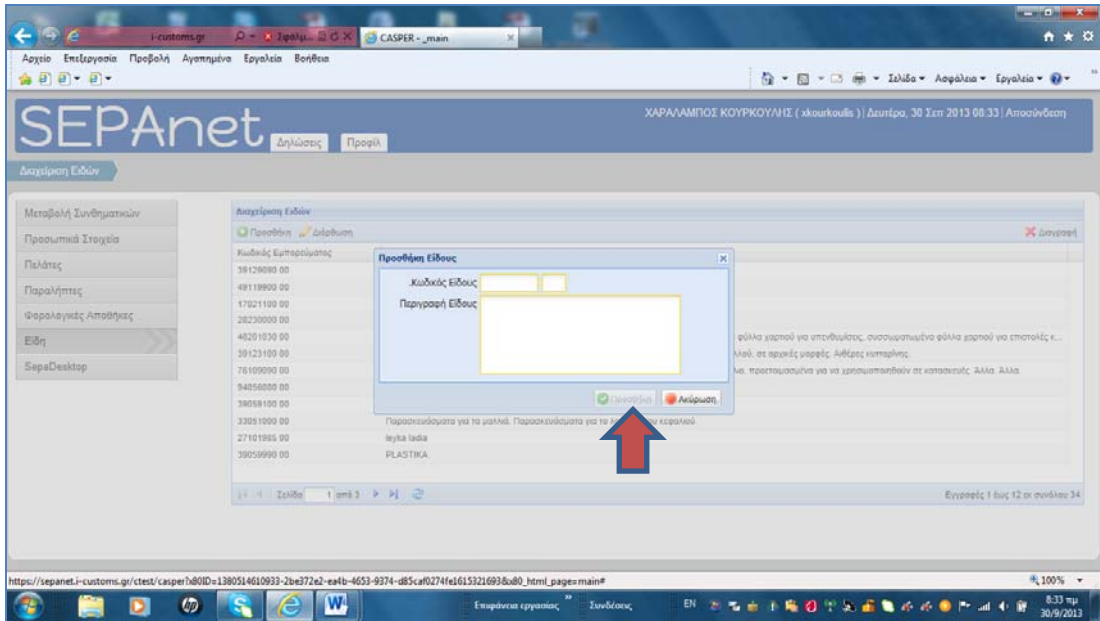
i-customs.gr
Σφάλμ...
CASPER - _main

Αρχείο Επεξεργασία Προβολή Αγαπημένα Εργαλεία Βοήθεια

Σελίδα ▾ Ασφάλεια ▾ Εργαλεία ▾

SEPAnet Δηλώσεις Προφίλ

ΧΑΡΑΛΑΜΠΟΣ ΚΟΥΡΚΟΥΛΗΣ ( xkourkoulis ) | Δευτέρα, 30 Σεπ 2013 08:33 | Αποσύνδεση

Διαχείριση Ειδών

Μεταβολή Συνθηματικών
Προσωπικά Στοιχεία
Πελάτες
Παραλήπτες
Φορολογικές Αποθήκες
Είδη
SepaDesktop

Διαχείριση Ειδών
Προσθήκη Διόρθωση
Διαγραφή

Κωδικός Εμπορεύματος
39129090 00
49119900 00
17021100 00
28230000 00
48201030 00
39123100 00
76109090 00
94056000 00
39059100 00
33051000 00
27101985 00
39059990 00

φύλλα χαρτιού για επιστολές, συσσωματωμένα φύλλα χαρτιού για επιστολές κ...
λαιά, σε αρχικές μορφές. Αιθέρες κυτταρίνης.
ία, προετοιμασμένα για να χρησιμοποιηθούν σε κατασκευές. Άλλα. Άλλα
Παρασκευάσματα για τα μαλλιά. Παρασκευάσματα για το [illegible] κεφαλιού
leyka ladia
PLASTIKA

Προσθήκη Είδους
Κωδικός Είδους
Περιγραφή Είδους
Προσθήκη
Ακύρωση

Σελίδα 1 από 3
Εγγραφές 1 έως 12 οι συνόλου 34

https://sepanet.i-customs.gr/ctest/casper?x80ID=1380514610933-2be372e2-ea4b-4653-9374-d85caf0274fe1615321693&x80_html_page=main#

100%

Επιφάνεια εργασίας
Συνδέσεις
EN
8:33 πμ
30/9/2013